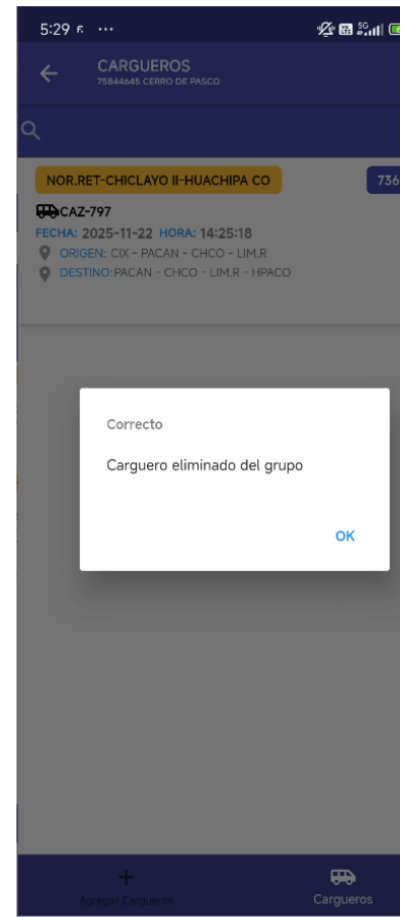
5:29 ...

CARGUEROS
75844645 CERRO DE PASCO

NOR.RET-CHICLAYO II-HUACHIPA CO

736

CAZ-797
FECHA: 2025-11-22 HORA: 14:25:18
ORIGEN: CIX - PACAN - CHCO - LIM.R
DESTINO: PACAN - CHCO - LIM.R - HPACO

Correcto

Carguero eliminado del grupo

OK

Agregar Cargueros

Cargueros